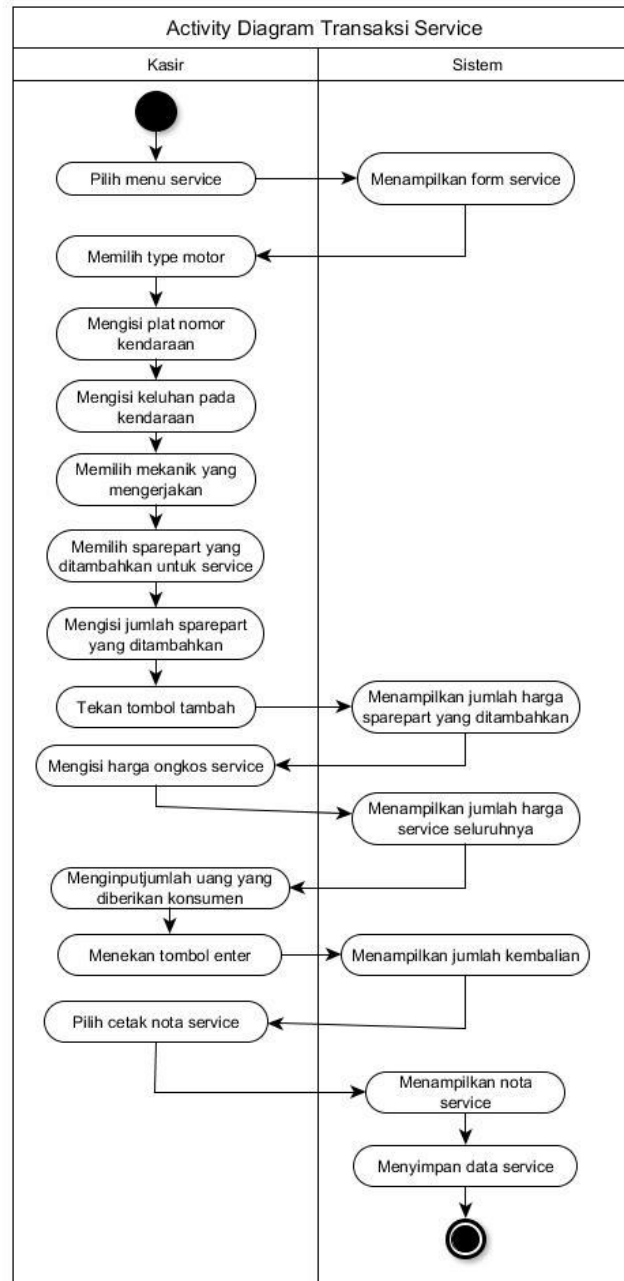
Activity Diagram Transaksi Service

Kasir

Sistem

Pilih menu service

Menampilkan form service

Memilih type motor

Mengisi plat nomor kendaraan

Mengisi keluhan pada kendaraan

Memilih mekanik yang mengerjakan

Memilih sparepart yang ditambahkan untuk service

Mengisi jumlah sparepart yang ditambahkan

Tekan tombol tambah

Menampilkan jumlah harga sparepart yang ditambahkan

Mengisi harga ongkos service

Menampilkan jumlah harga service seluruhnya

Menginputjumlah uang yang diberikan konsumen

Menekan tombol enter

Menampilkan jumlah kembalian

Pilih cetak nota service

Menampilkan nota service

Menyimpan data service